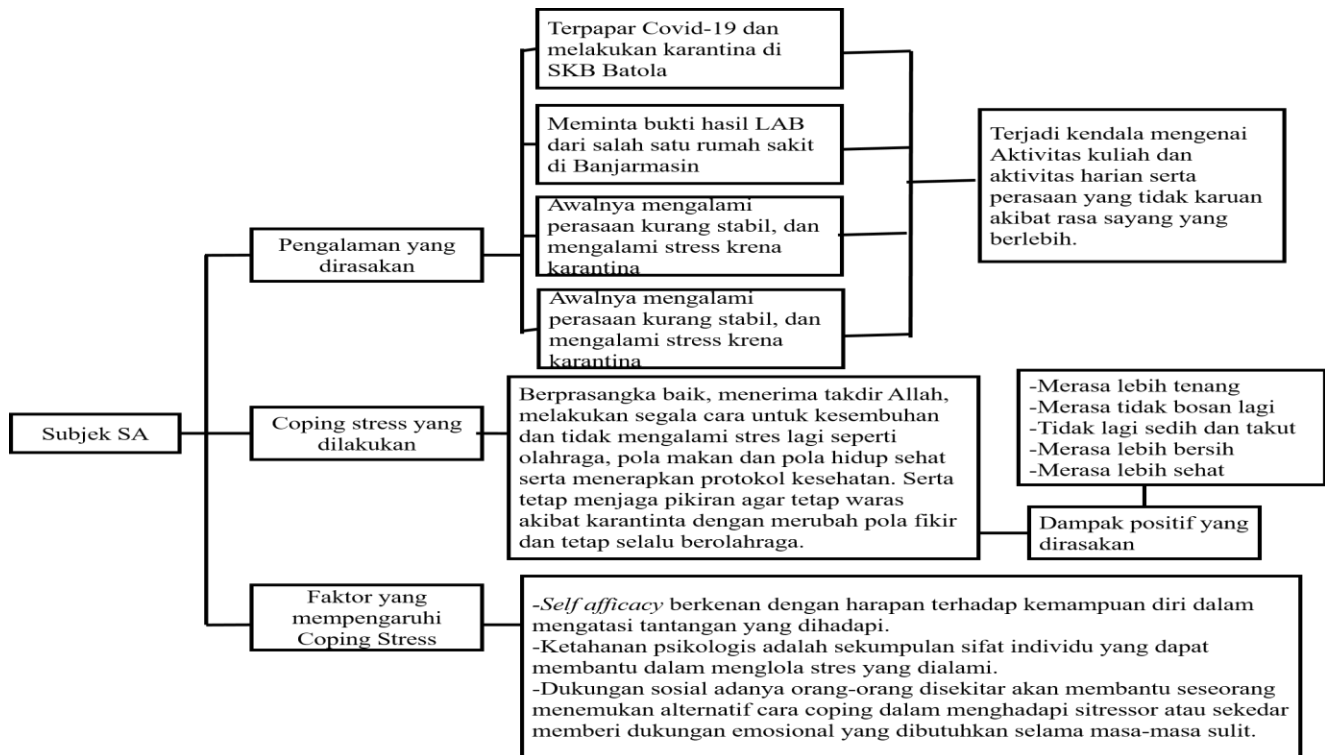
Subjek SA

Pengalaman yang dirasakan

Terpapar Covid-19 dan melakukan karantina di SKB Batola

Meminta bukti hasil LAB dari salah satu rumah sakit di Banjarmasin

Awalnya mengalami perasaan kurang stabil, dan mengalami stress krena karantina

Awalnya mengalami perasaan kurang stabil, dan mengalami stress krena karantina

Terjadi kendala mengenai Aktivitas kuliah dan aktivitas harian serta perasaan yang tidak karuan akibat rasa sayang yang berlebih.

Coping stress yang dilakukan

Berprasangka baik, menerima takdir Allah, melakukan segala cara untuk kesembuhan dan tidak mengalami stres lagi seperti olahraga, pola makan dan pola hidup sehat serta menerapkan protokol kesehatan. Serta tetap menjaga pikiran agar tetap waras akibat karantinta dengan merubah pola fikir dan tetap selalu berolahraga.

-Merasa lebih tenang
-Merasa tidak bosan lagi
-Tidak lagi sedih dan takut
-Merasa lebih bersih
-Merasa lebih sehat

Dampak positif yang dirasakan

Faktor yang mempengaruhi Coping Stress

-Self afficacy berkenan dengan harapan terhadap kemampuan diri dalam mengatasi tantangan yang dihadapi.
-Ketahanan psikologis adalah sekumpulan sifat individu yang dapat membantu dalam menglola stres yang dialami.
-Dukungan sosial adanya orang-orang disekitar akan membantu seseorang menemukan alternatif cara coping dalam menghadapi sitressor atau sekedar memberi dukungan emosional yang dibutuhkan selama masa-masa sulit.